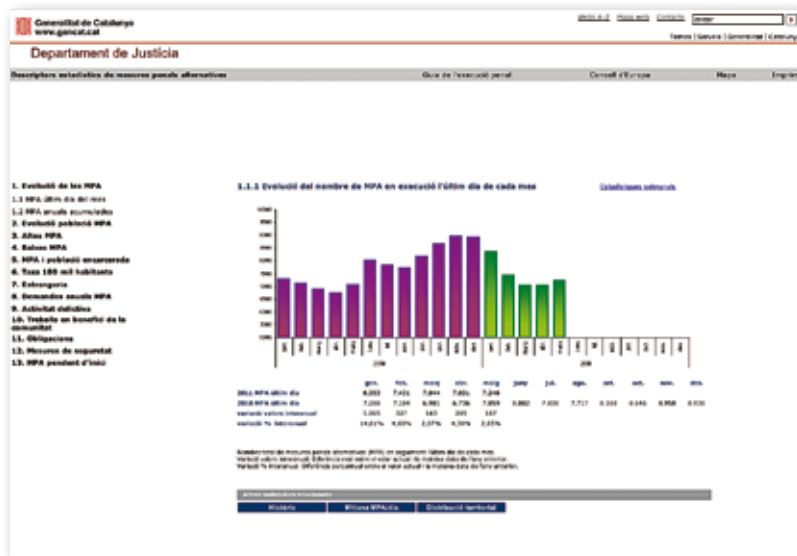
Generalitat de Catalunya
www.gencat.cat

Mapa web | Contacte | Cercar

Temes | Serveis | Generalitat | Catalunya

Departament de Justícia

Descriptors estadístics de mesures penals alternatives | Guia de l'execució penal | Consell d'Europa | Mapa | Empr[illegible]

1. Evolució de les MPA
1.1 MPA últim dia del mes
1.2 MPA anuals acumulades
2. Evolució població MPA
3. Altes MPA
4. Baixes MPA
5. MPA i població encarcerada
6. Taxa 100 mil habitants
7. Estrangeria
8. Demandes anuals MPA
9. Activitat delictiva
10. Treballs en benefici de la comunitat
11. Obligacions
12. Mesures de seguretat
13. MPA pendent d'inici

1.1.1 Evolució del nombre de MPA en execució l'últim dia de cada mes

Estadístiques anteriors

| | gen. | feb. | març | abr. | maig | juny | jul. | ago. | set. | oct. | nov. | des. |
|---|---|---|---|---|---|---|---|---|---|---|---|---|
| 2011 MPA últim dia | 8,283 | 7,431 | 7,844 | 7,601 | 7,246 | | | | | | | |
| 2010 MPA últim dia | 7,200 | 7,104 | 6,981 | 6,726 | 7,059 | 6,882 | 7,020 | 7,717 | 8,310 | 8,646 | 8,958 | 8,030 |
| variació valors interanual | 1,083 | 327 | 163 | 205 | 187 | | | | | | | |
| variació % interanual | 14,81% | 4,60% | 2,37% | 4,30% | 2,65% | | | | | | | |

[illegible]

Altres indicadors relacionats

Històric | Últimes MPA/dia | Distribució territorial